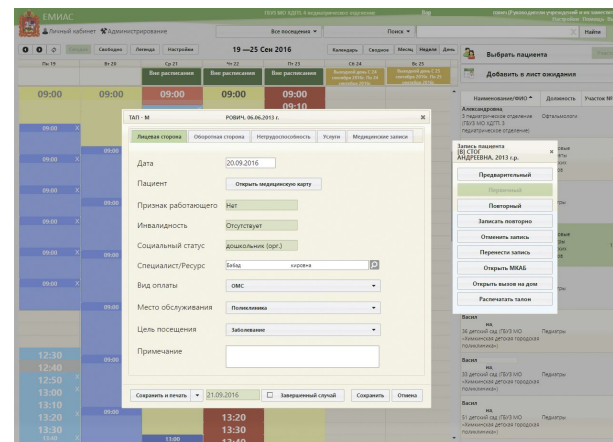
ЕМИАС

Личный кабинет Администрирование

Все посещения

Поиск

Найти

Сегодня Свободно Легенда Настройки

19 —25 Сен 2016

Календарь Сводное Месяц Неделя День

Выбрать пациента

Добавить в лист ожидания

Пн 19

Вт 20

Ср 21

Чт 22

Пт 23

Сб 24

Вс 25

Все расписание

Все расписание

Все расписание

09:00

09:00

09:00

09:00

09:10

Наименование/ФИО

Должность

Участок

Александровна

ТАП - М

РОВИЧ, 06.06.2013 г.

Лицевая сторона

Оборотная сторона

Нетрудоспособность

Услуги

Медицинские записи

Дата

20.09.2016

Пациент

Открыть медицинскую карту

Признак работающего

Нет

Инвалидность

Отсутствует

Социальный статус

дошкольник (орг.)

Специалист/Ресурс

Бабад куровна

Вид оплаты

ОМС

Место обслуживания

Поликлиника

Цель посещения

Заболевание

Примечание

Сохранить и печать

21.09.2016

Завершенный случай

Сохранить

Отмена

Запись пациента
(В) СТОГ
АНДРЕЕВНА, 2013 г.р.

Предварительный

Первичный

Повторный

Записать повторно

Отменить запись

Перенести запись

Открыть МКАБ

Открыть вызов на дом

Распечатать талон

Васил
на
36 детский сад ГБУЗ МО «Химкинская детская городская поликлиника»
Педиатры

Васил
на
33 детский сад ГБУЗ МО «Химкинская детская городская поликлиника»
Педиатры

Васил
на
51 детский сад ГБУЗ МО «Химкинская детская городская поликлиника»
Педиатры

12:30

12:40

12:50

13:00

13:10

13:20

13:30

13:00

13:20

13:30